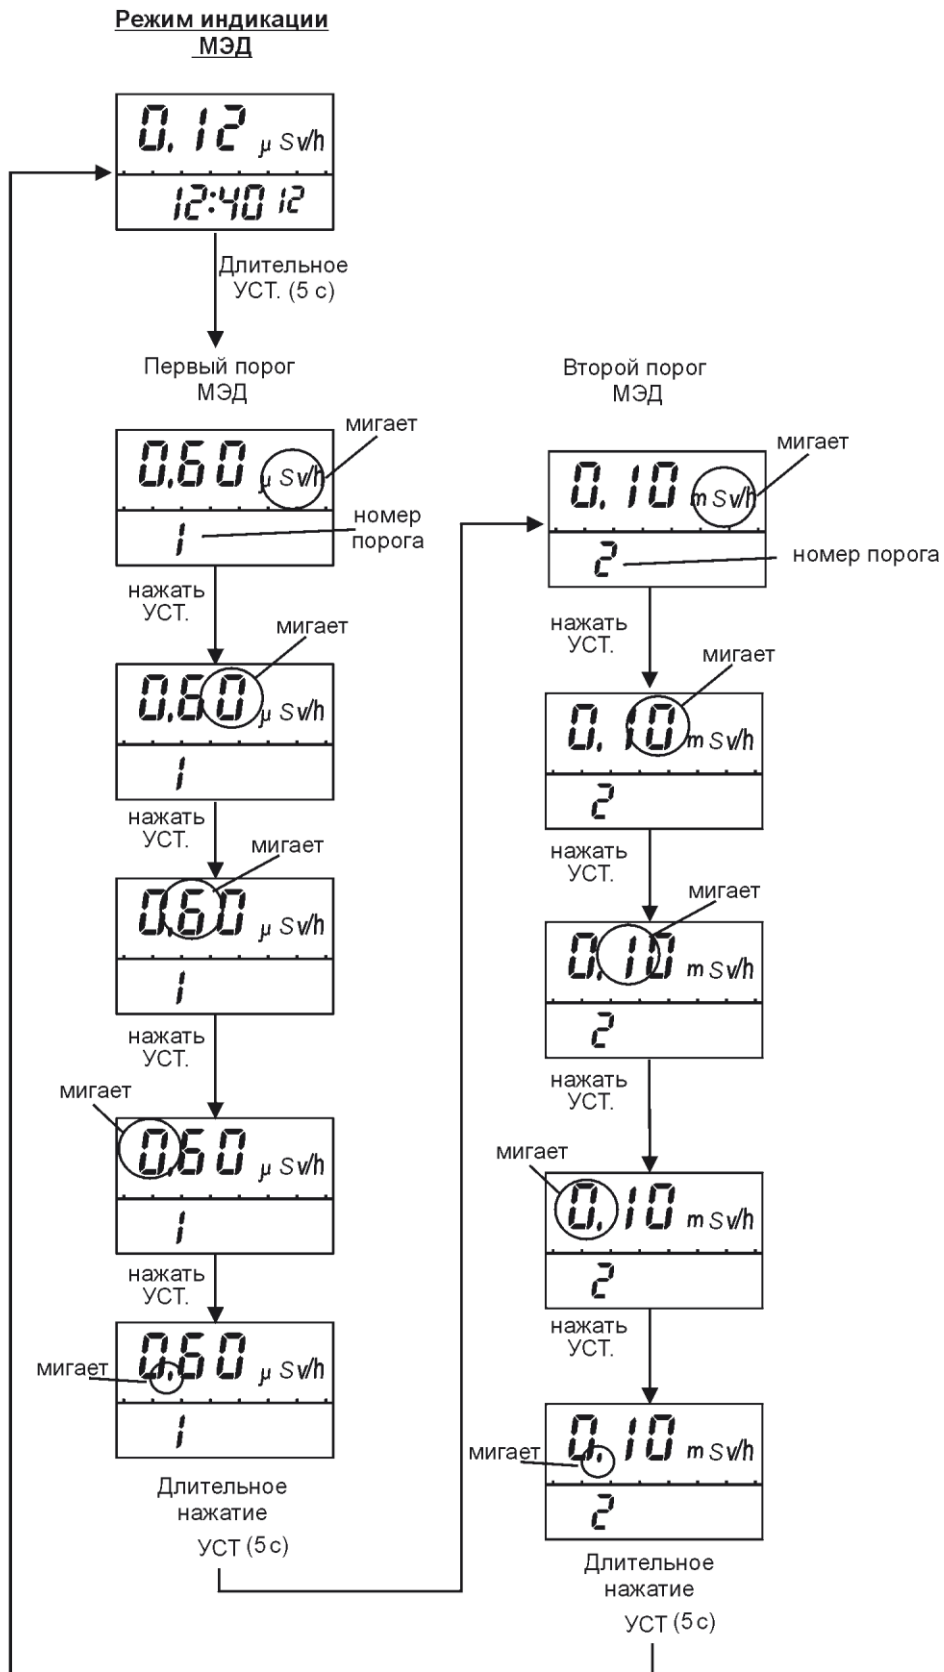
Режим индикации МЭД

0.12 μSv/h
12:40 12

Длительное УСТ. (5 с)

Первый порог МЭД

0.60 μSv/h
мигает
1
номер порога

нажать УСТ.

мигает
0.60 μSv/h
1

нажать УСТ.

мигает
0.60 μSv/h
1

нажать УСТ.

мигает
0.60 μSv/h
1

нажать УСТ.

0.60 μSv/h
мигает
1

Длительное нажатие УСТ (5с)

Второй порог МЭД

0.10 mSv/h
мигает
2
номер порога

нажать УСТ.

мигает
0.10 mSv/h
2

нажать УСТ.

мигает
0.10 mSv/h
2

нажать УСТ.

мигает
0.10 mSv/h
2

нажать УСТ.

0.10 mSv/h
мигает
2

Длительное нажатие УСТ (5с)